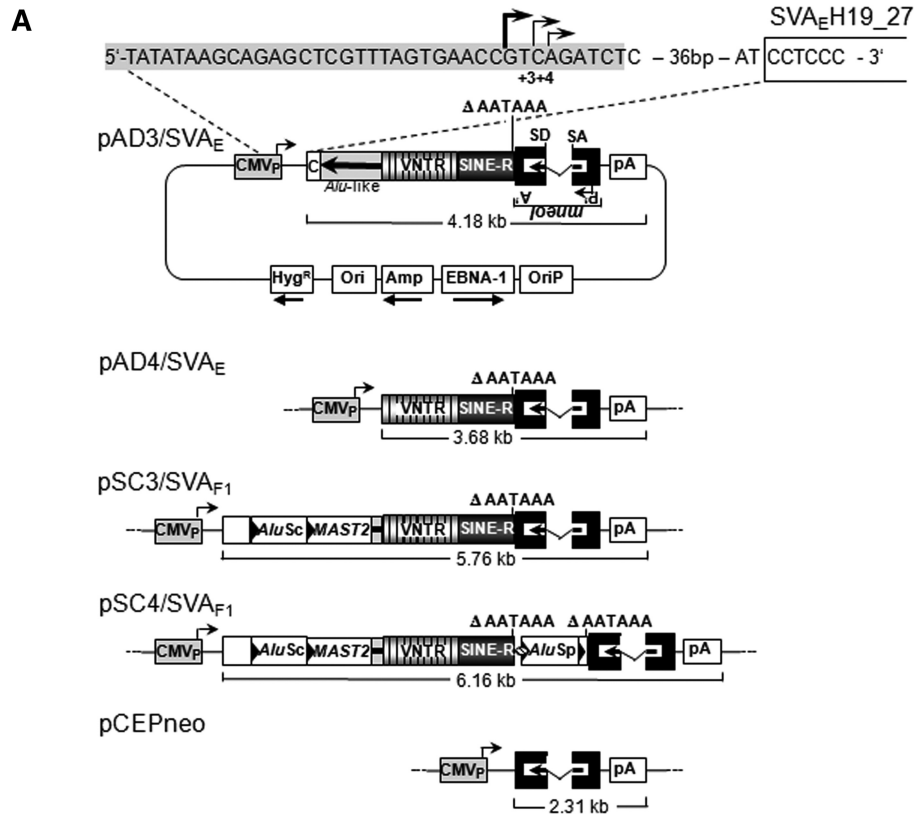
A

SVA$_E$H19_27

5'-TATATAAGCAGAGCTCGTTTAGTGAACCGTCAGATCTC – 36bp – AT CCTCCC - 3'

+3+4

pAD3/SVA$_E$

Δ AATAAA

SD SA

CMV$_P$ C VNTR SINE-R pA

Alu-like

mneoI

A' P'

4.18 kb

Hyg$^R$ Ori Amp EBNA-1 OriP

pAD4/SVA$_E$

Δ AATAAA

CMV$_P$ VNTR SINE-R pA

3.68 kb

pSC3/SVA$_{F1}$

Δ AATAAA

CMV$_P$ AluSc MAST2 VNTR SINE-R pA

5.76 kb

pSC4/SVA$_{F1}$

Δ AATAAA Δ AATAAA

CMV$_P$ AluSc MAST2 VNTR SINE-R AluSp pA

6.16 kb

pCEPneo

CMV$_P$ pA

2.31 kb